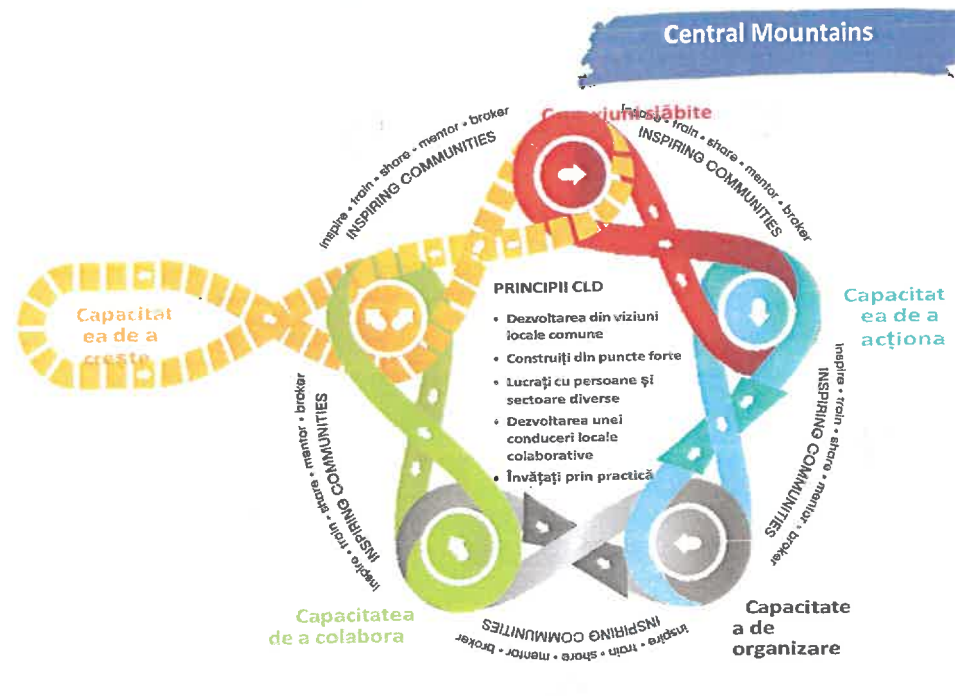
Central Mountains

Conexiuni slăbite

inspire • train • share • mentor • broker
INSPIRING COMMUNITIES

inspire • train • share • mentor • broker
INSPIRING COMMUNITIES

Capacitatea de a creste

PRINCIPII CLD
• Dezvoltarea din viziuni locale comune
• Construiți din puncte forte
• Lucrați cu persoane și sectoare diverse
• Dezvoltarea unei conduceri locale colaborative
• Învățați prin practică

Capacitatea de a acționa

inspire • train • share • mentor • broker
INSPIRING COMMUNITIES

inspire • train • share • mentor • broker
INSPIRING COMMUNITIES

inspire • train • share • mentor • broker
INSPIRING COMMUNITIES

Capacitatea de a colabora

Capacitate a de organizare